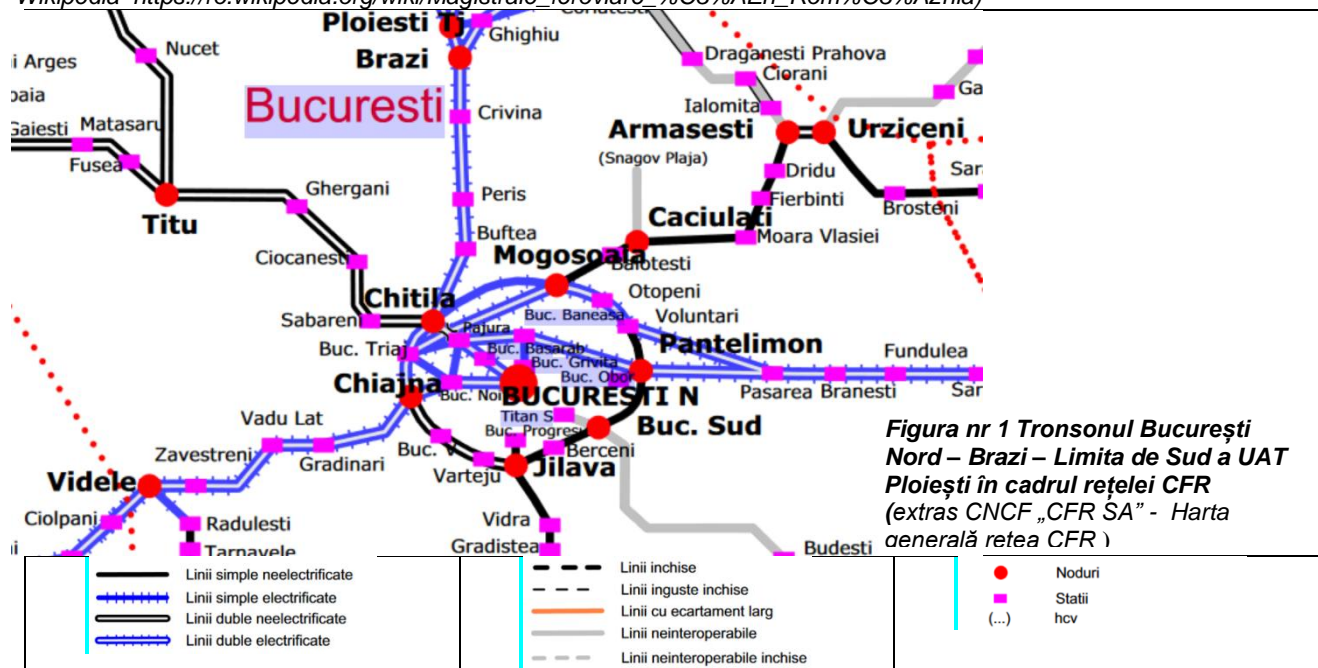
Wikipedia -https://ro.wikipedia.org/wiki/Magistrale_feroviare_%C3%AEn_Rom%C3%A2nia)

Ploiesti T
Ghighiu
Nucet
Draganesti Prahova
i Arges
Ciorani
Brazi
Ga
oaia
Bucuresti
Crivina
Ialomita
Gaiesti
Matasaru
Armasesti
Urziceni
Fusea
(Snagov Plaja)
Dridu
Sar
Ghergani
Peris
Fierbinti
Brosteni
Titu
Caciulati
Buftea
Moara Vlasiei
Ciocanesti
Mogosoaia
Balotesti
Chitila
Otopeni
Sabareni
Pajura
Buc. Baneasa
Voluntari
Buc. Triaj
Buc. Basarab
Pantelimon
Fundulea
Buc. Grivita
Chiajna
Buc. Obor
Buc. Noi
BUCURESTI N
Pasarea
Branesti
Sar
Titan S
Vadu Lat
Buc. Progresu
Buc. Sud
Zavestreni
Buc. V
Berceni
Gradinari
Varteju
Jilava
Videle
Ciolpani
Radulesti
Vidra
Tarnavele
Gradistea
Budesti

Figura nr 1 Tronsonul București Nord – Brazi – Limita de Sud a UAT Ploiești în cadrul rețelei CFR (extras CNCF „CFR SA" - Harta generală retea CFR )

Linii simple neelectrificate
Linii simple electrificate
Linii duble neelectrificate
Linii duble electrificate
Linii inchise
Linii inguste inchise
Linii cu ecartament larg
Linii neinteroperabile
Linii neinteroperabile inchise
Noduri
Statii
(...) hcv